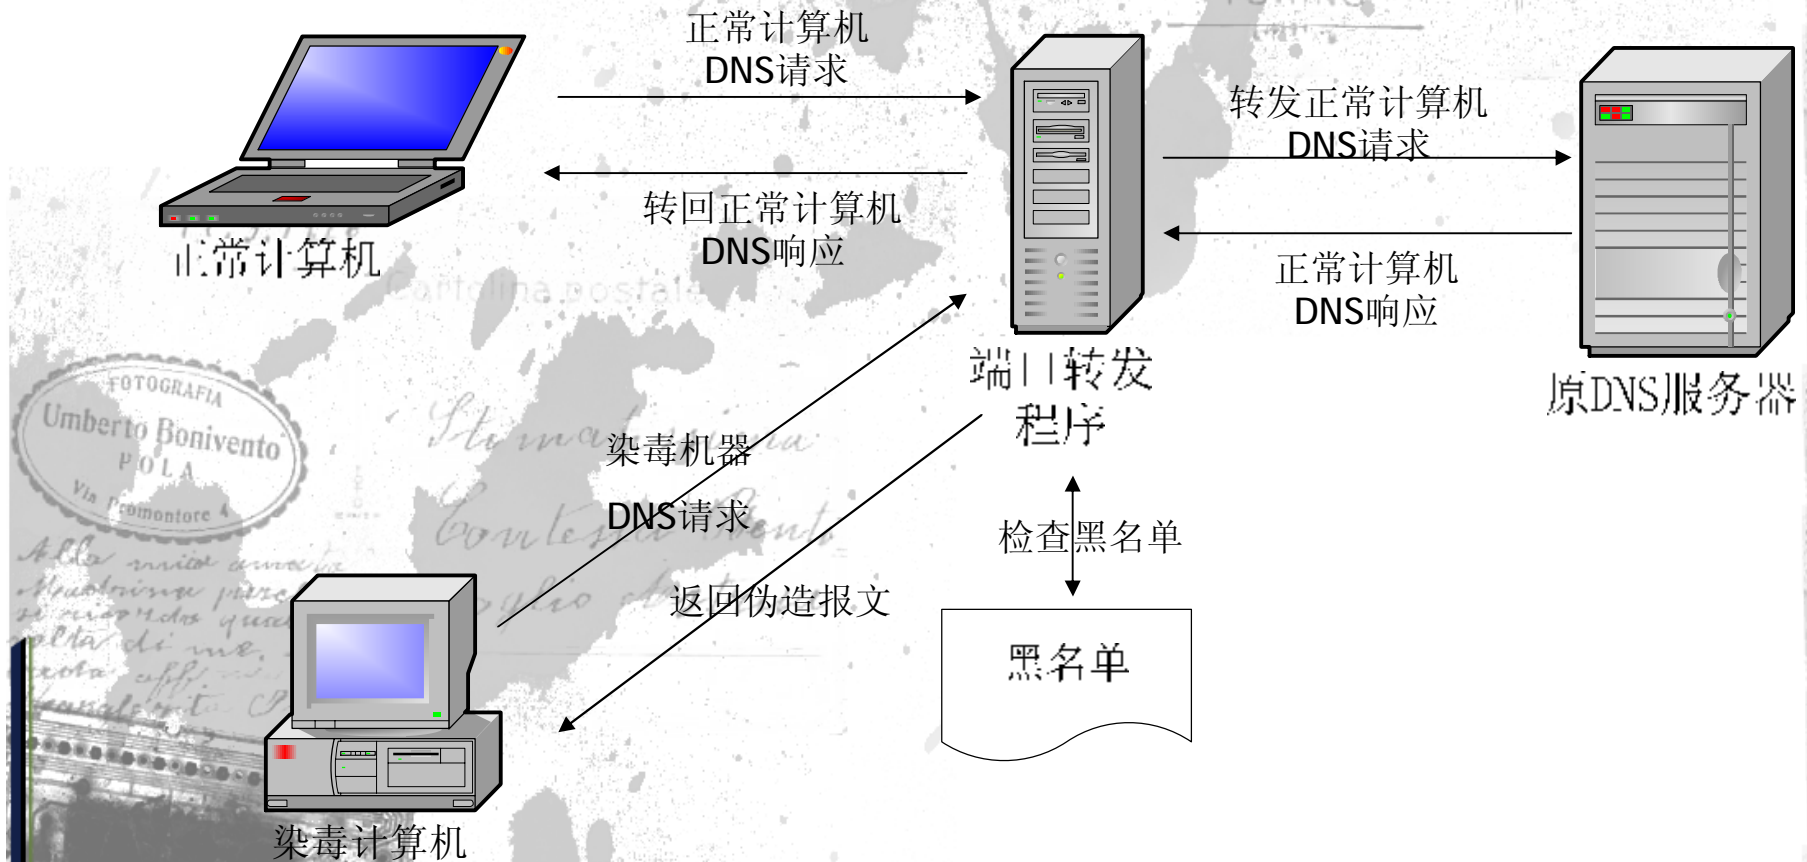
正常计算机
DNS请求

转回正常计算机
DNS响应

正常计算机

转发正常计算机
DNS请求

正常计算机
DNS响应

端口转发
程序

原DNS服务器

FOTOGRAFIA
Umberto Bonivento
POLA
Via Promontore 4

cartolina postale

染毒机器
DNS请求

返回伪造报文

检查黑名单

黑名单

染毒计算机